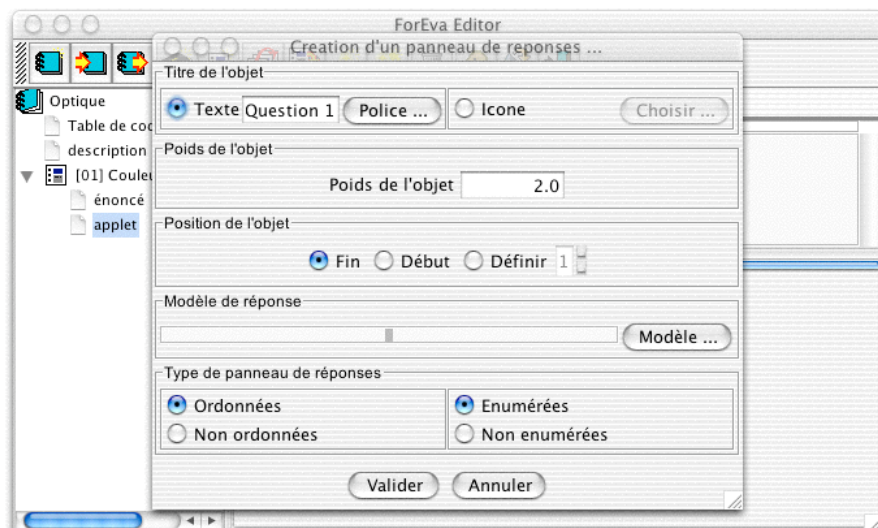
ForEva Editor

Creation d'un panneau de reponses ...

Optique
Table de coc
description
[01] Couleu
énoncé
applet

Titre de l'objet
Texte Question 1 Police ... Icone Choisir ...

Poids de l'objet
Poids de l'objet 2.0

Position de l'objet
Fin Début Définir 1

Modèle de réponse
Modèle ...

Type de panneau de réponses
Ordonnées Enumérées
Non ordonnées Non enumérées

Valider Annuler